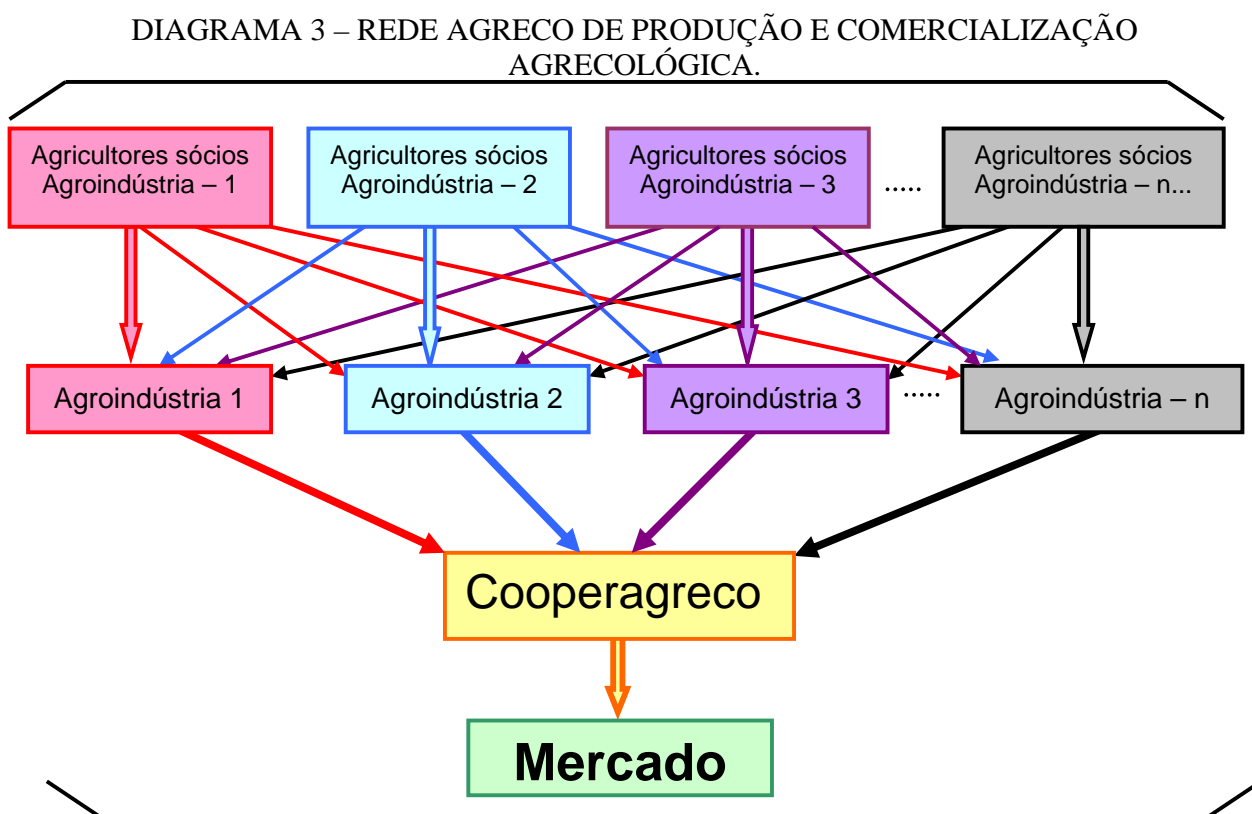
DIAGRAMA 3 – REDE AGRECO DE PRODUÇÃO E COMERCIALIZAÇÃO AGRECOLÓGICA.

Agricultores sócios Agroindústria – 1

Agricultores sócios Agroindústria – 2

Agricultores sócios Agroindústria – 3

.....

Agricultores sócios Agroindústria – n...

Agroindústria 1

Agroindústria 2

Agroindústria 3

.....

Agroindústria – n

Cooperagreco

Mercado